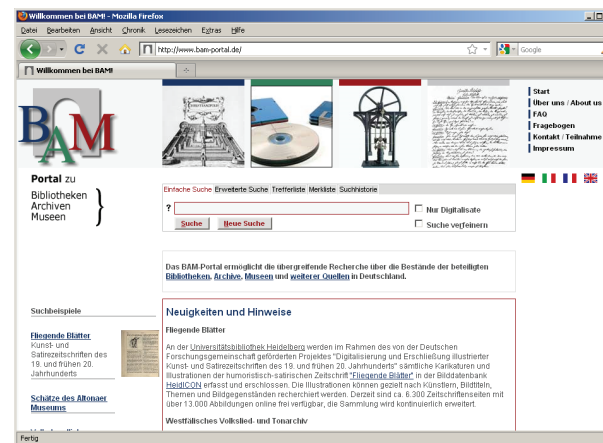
Willkommen bei BAM! - Mozilla Firefox

Datei Bearbeiten Ansicht Chronik Lesezeichen Extras Hilfe

http://www.bam-portal.de/

Google

Willkommen bei BAM!

BAM

Start
Über uns / About us
FAQ
Fragebogen
Kontakt / Teilnahme
Impressum

Portal zu
Bibliotheken
Archiven
Museen

Einfache Suche Erweiterte Suche Trefferliste Merkliste Suchhistorie

?

Nur Digitalisate

Suche verfeinern

Suche Neue Suche

Das BAM-Portal ermöglicht die übergreifende Recherche über die Bestände der beteiligten Bibliotheken, Archive, Museen und weiterer Quellen in Deutschland.

Suchbeispiele

Fliegende Blätter
Kunst- und Satirezeitschriften des 19. und frühen 20. Jahrhunderts

Schätze des Altonaer Museums

Neuigkeiten und Hinweise

Fliegende Blätter

An der Universitätsbibliothek Heidelberg werden im Rahmen des von der Deutschen Forschungsgemeinschaft geförderten Projektes "Digitalisierung und Erschließung illustrierter Kunst- und Satirezeitschriften des 19. und frühen 20. Jahrhunderts" sämtliche Karikaturen und Illustrationen der humoristisch-satirischen Zeitschrift "Fliegende Blätter" in der Bilddatenbank HeidICON erfasst und erschlossen. Die Illustrationen können gezielt nach Künstlern, Bildtiteln, Themen und Bildgegenständen recherchiert werden. Derzeit sind ca. 6.300 Zeitschriftenseiten mit über 13.000 Abbildungen online frei verfügbar, die Sammlung wird kontinuierlich erweitert.

Westfälisches Volkslied- und Tonarchiv

Fertig